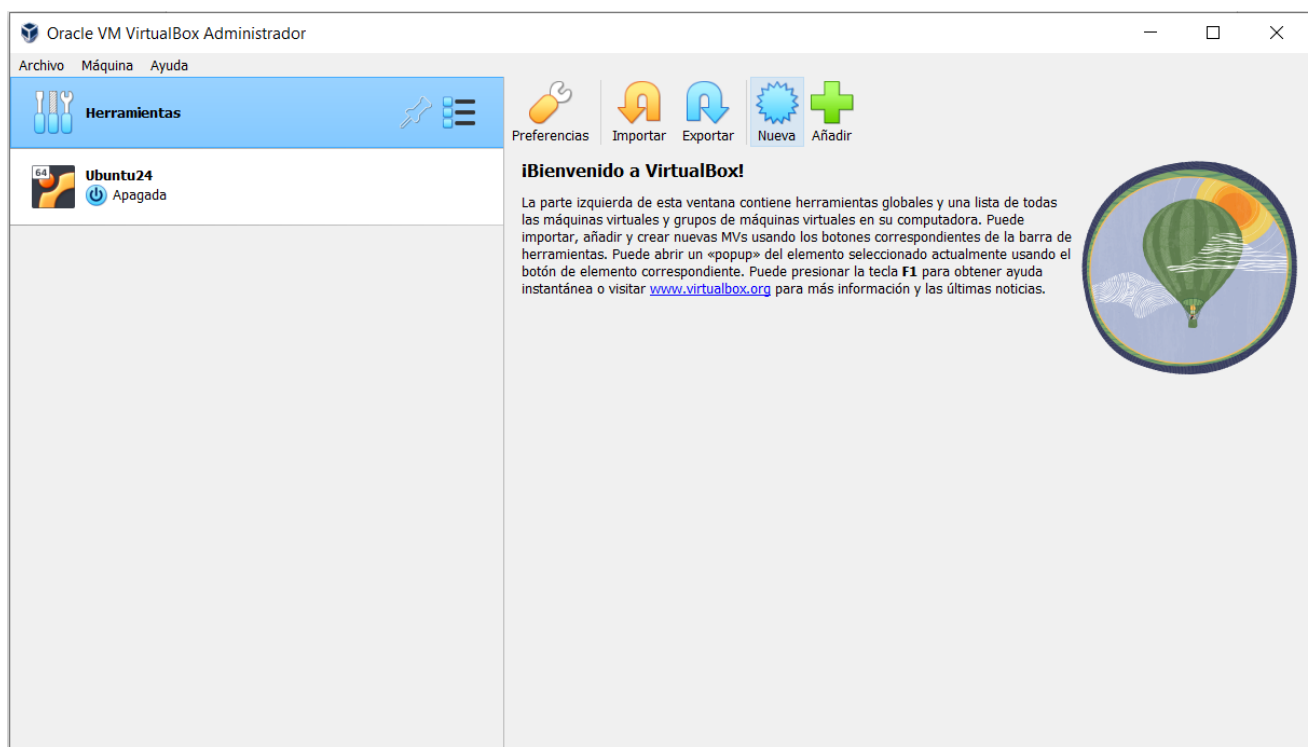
Oracle VM VirtualBox Administrador

Archivo Máquina Ayuda

Herramientas

64 Ubuntu24
Apagada

Preferencias Importar Exportar Nueva Añadir

¡Bienvenido a VirtualBox!

La parte izquierda de esta ventana contiene herramientas globales y una lista de todas las máquinas virtuales y grupos de máquinas virtuales en su computadora. Puede importar, añadir y crear nuevas MVs usando los botones correspondientes de la barra de herramientas. Puede abrir un «popup» del elemento seleccionado actualmente usando el botón de elemento correspondiente. Puede presionar la tecla **F1** para obtener ayuda instantánea o visitar www.virtualbox.org para más información y las últimas noticias.